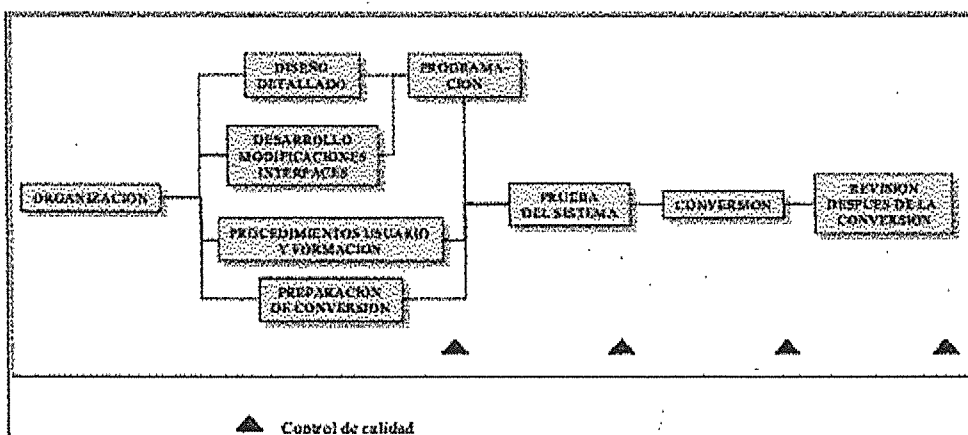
ORGANIZACION

DISEÑO DETALLADO

DESARROLLO MODIFICACIONES INTERFACES

PROCEDIMIENTOS USUARIO Y FORMACION

PREPARACION DE CONVERSION

PROGRAMACION

PRUEBA DEL SISTEMA

CONVERSION

REVISION DESPUES DE LA CONVERSION

Control de calidad